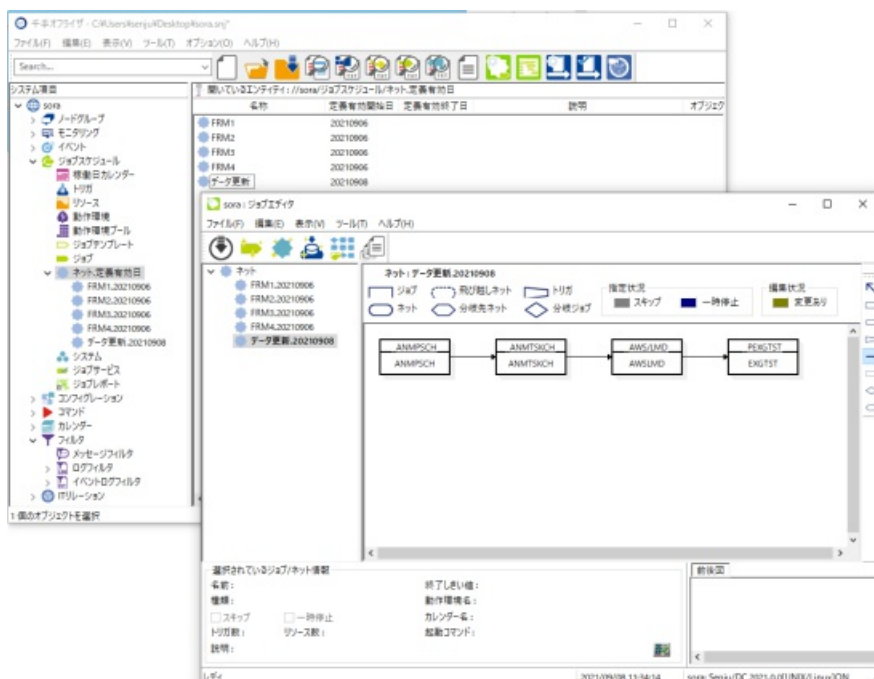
千手オフライザ - C:¥Users¥senju¥Desktop¥sora.snj*

ファイル(F) 編集(E) 表示(V) ツール(T) オプション(O) ヘルプ(H)

Search...

システム項目

sora
ノードグループ
モニタリング
イベント
ジョブスケジュール
稼働日カレンダー
トリガ
リソース
動作環境
動作環境プール
ジョブテンプレート
ジョブ
ネット定義有効日
FRM1.20210906
FRM2.20210906
FRM3.20210906
FRM4.20210906
データ更新.20210908
システム
ジョブサービス
ジョブレポート
コンフィグレーション
コマンド
カレンダー
フィルタ
メッセージフィルタ
ログフィルタ
イベントログフィルタ
ITリレーション

1個のオブジェクトを選択

開いているエンティティ: //sora/ジョブスケジュール/ネット定義有効日

| 名称 | 定義有効開始日 | 定義有効終了日 | 説明 | オブジェク |
|---|---|---|---|---|
| FRM1 | 20210906 | | | |
| FRM2 | 20210906 | | | |
| FRM3 | 20210906 | | | |
| FRM4 | 20210906 | | | |
| データ更新 | 20210908 | | | |

sora : ジョブエディタ

ファイル(F) 編集(E) 表示(V) ツール(T) ヘルプ(H)

ネット
FRM1.20210906
FRM2.20210906
FRM3.20210906
FRM4.20210906
データ更新.20210908

ネット : データ更新.20210908

ジョブ
飛び越しネット
トリガ
ネット
分岐先ネット
分岐ジョブ

指定状況
スキップ
一時停止

編集状況
変更あり

ANMPSCH
ANMPSCH
ANMTSKCH
ANMTSKCH
AWSLMD
AWSLMD
PEXGTST
EXGTST

選択されているジョブ/ネット情報
名前:
種類:
スキップ
一時停止
トリガ数:
リソース数:
説明:
終了しきい値:
動作環境名:
カレンダー名:
起動コマンド:

前後図

レディ
2021/09/08 11:34:14
sora Senju/DC 2021.0.0[UNIX/Linux]ON